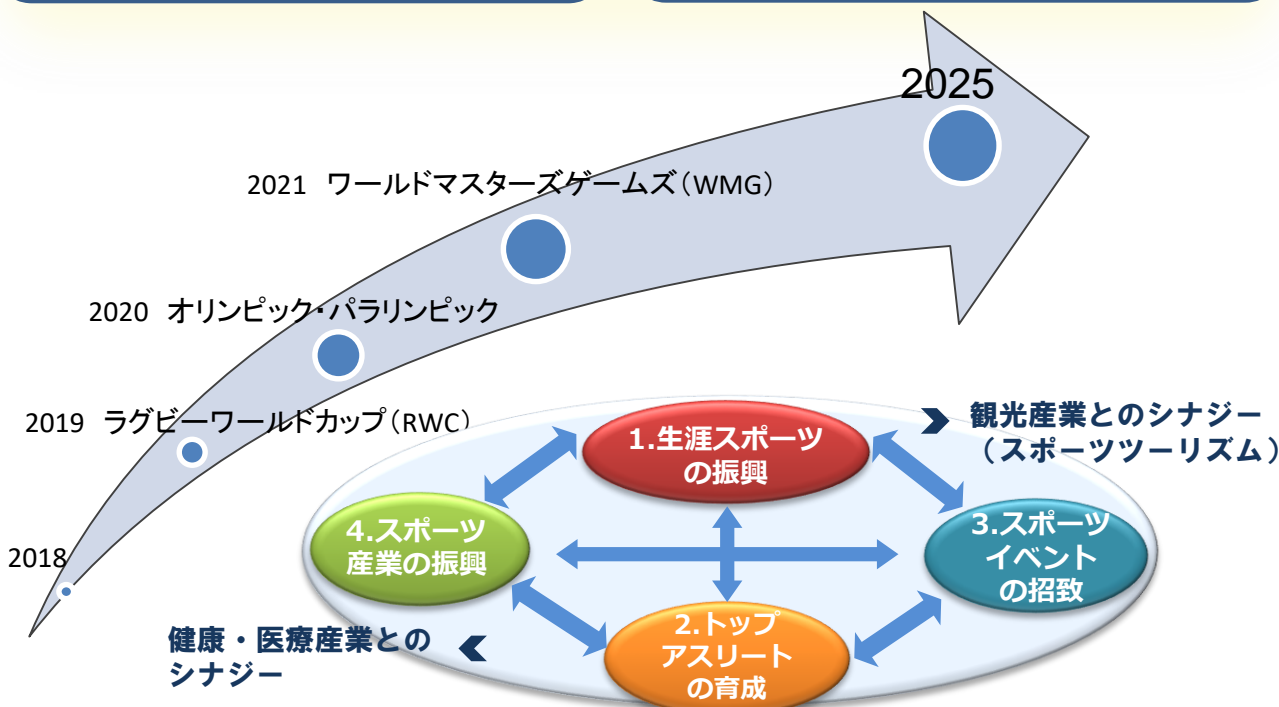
2025

2021 ワールドマスターズゲームズ（WMG）

2020 オリンピック・パラリンピック

2019 ラグビーワールドカップ（RWC）

2018

観光産業とのシナジー（スポーツツーリズム）

1.生涯スポーツの振興

4.スポーツ産業の振興

3.スポーツイベントの招致

2.トップアスリートの育成

健康・医療産業とのシナジー